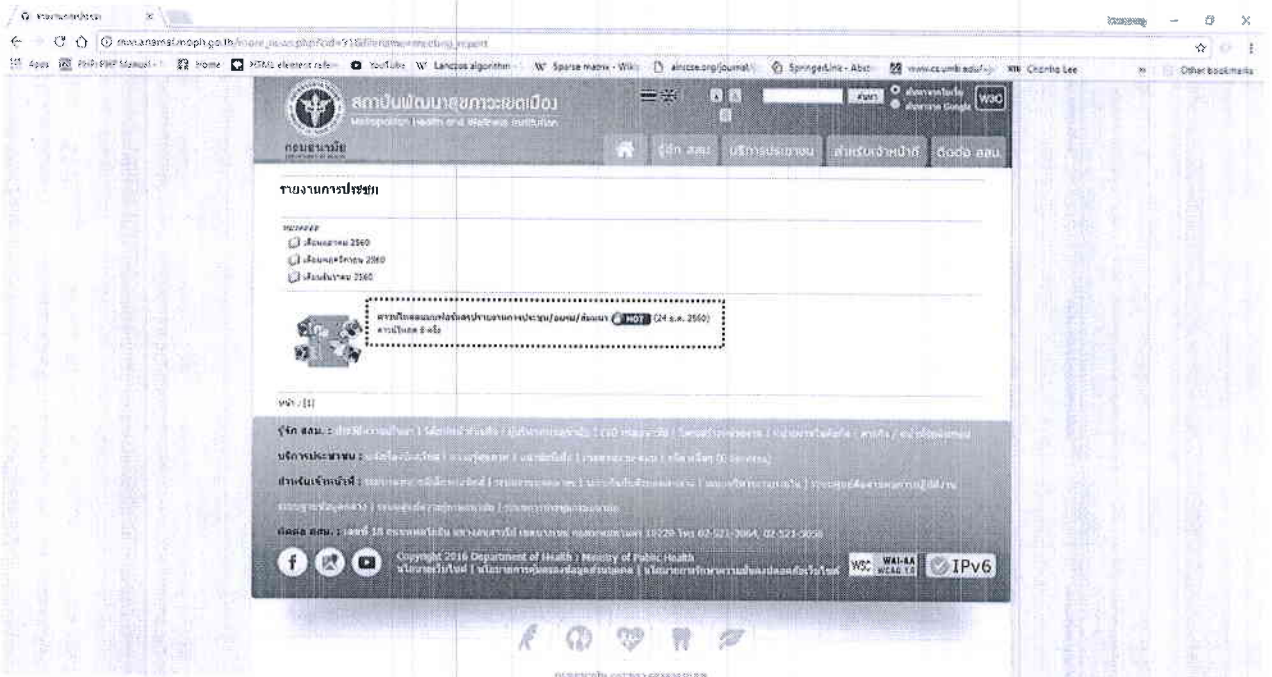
รายงานการประชุม

Apps PHP: PHP Manual Home HTML element refe YouTube W Lanczos algorithm W Sparse matrix - Wiki aircse.org/journal SpringerLink - Abst www.cs.umb.edu Chonho Lee Other bookmarks

สถาบันพัฒนาสุขภาวะเขตเมือง
Metropolitan Health and Wellness Institution
กรมอนามัย

ค้นหา W3C

รู้จัก สสม. บริการประชาชน สำหรับเจ้าหน้าที่ ติดต่อ สสม.

รายงานการประชุม

หมวดหมู่
เดือนมกราคม 2560
เดือนกุมภาพันธ์ 2560
เดือนมีนาคม 2560

การนำเสนอแบบฟอร์มสรุปรายงานการประชุม/อบรม/สัมมนา HOT (24 ม.ค. 2560)
ดาวน์โหลด 8 ครั้ง

หน้า : [1]

รู้จัก สสม. : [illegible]

บริการประชาชน : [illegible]

สำหรับเจ้าหน้าที่ : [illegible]

ติดต่อ สสม. : เลขที่ 18 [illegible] 10220 โทร 02-521-3064, 02-521-3058

Copyright 2016 Department of Health : Ministry of Public Health
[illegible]

W3C WAI-AA WCAG 1.0 IPv6